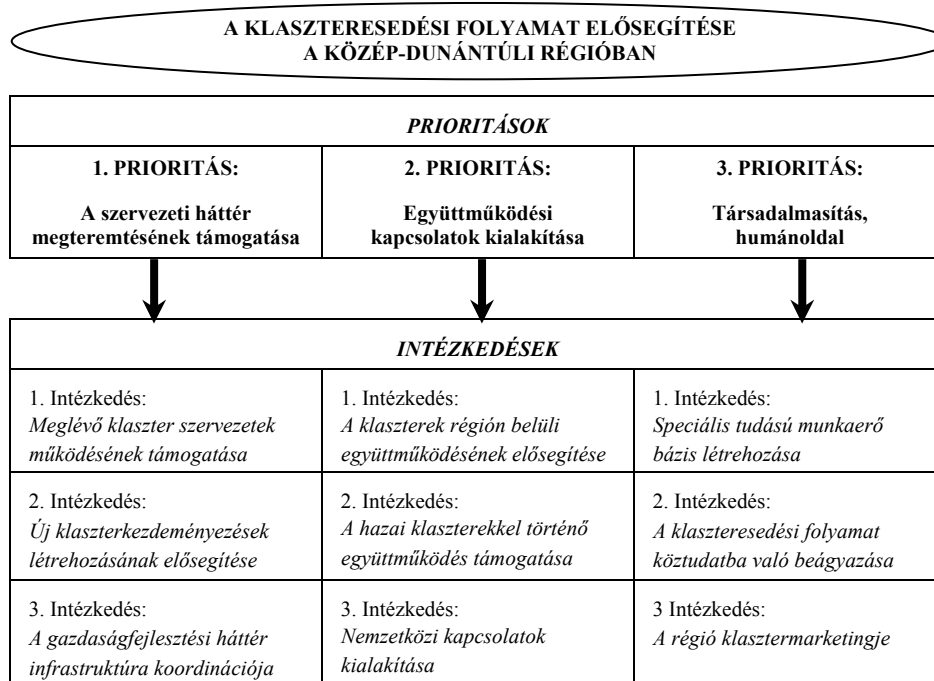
A KLASZTERESEDÉSI FOLYAMAT ELŐSEGÍTÉSE
A KÖZÉP-DUNÁNTÚLI RÉGIÓBAN

| PRIORITÁSOK | | |
|---|---|---|
| 1. PRIORITÁS: A szervezeti háttér megteremtésének támogatása | 2. PRIORITÁS: Együttműködési kapcsolatok kialakítása | 3. PRIORITÁS: Társadalmasítás, humánoldal |

| INTÉZKEDÉSEK | | |
|---|---|---|
| 1. Intézkedés: Meglévő klaszter szervezetek működésének támogatása | 1. Intézkedés: A klaszterek régión belüli együttműködésének elősegítése | 1. Intézkedés: Speciális tudású munkaerő bázis létrehozása |
| 2. Intézkedés: Új klaszterkezdeményezések létrehozásának elősegítése | 2. Intézkedés: A hazai klaszterekkel történő együttműködés támogatása | 2. Intézkedés: A klaszteresedési folyamat köztudatba való beágyazása |
| 3. Intézkedés: A gazdaságfejlesztési háttér infrastruktúra koordinációja | 3. Intézkedés: Nemzetközi kapcsolatok kialakítása | 3 Intézkedés: A régió klasztermarketingje |